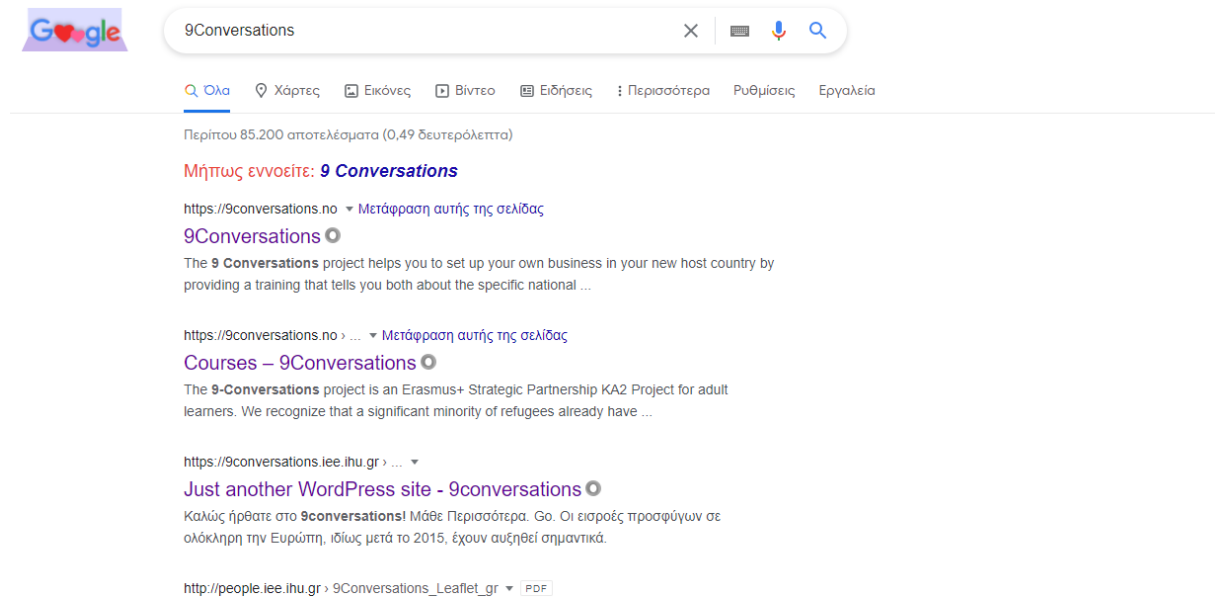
Google

9Conversations

Όλα Χάρτες Εικόνες Βίντεο Ειδήσεις Περισσότερα Ρυθμίσεις Εργαλεία

Περίπου 85.200 αποτελέσματα (0,49 δευτερόλεπτα)

Μήπως εννοείτε: 9 Conversations

https://9conversations.no ▾ Μετάφραση αυτής της σελίδας
9Conversations
The 9 Conversations project helps you to set up your own business in your new host country by providing a training that tells you both about the specific national ...

https://9conversations.no › ... ▾ Μετάφραση αυτής της σελίδας
Courses – 9Conversations
The 9-Conversations project is an Erasmus+ Strategic Partnership KA2 Project for adult learners. We recognize that a significant minority of refugees already have ...

https://9conversations.iee.ihu.gr › ... ▾
Just another WordPress site - 9conversations
Καλώς ήρθατε στο 9conversations! Μάθε Περισσότερα. Go. Οι εισροές προσφύγων σε ολόκληρη την Ευρώπη, ιδίως μετά το 2015, έχουν αυξηθεί σημαντικά.

http://people.iee.ihu.gr › 9Conversations_Leaflet_gr ▾ PDF